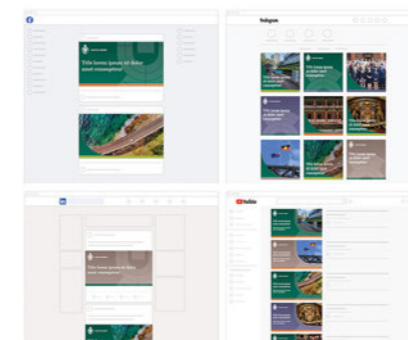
Title lorem ipsum sit dolor amet consequtitur

Instagram

Title lorem ipsum sit dolor amet consequtitur

Title lorem ipsum sit dolor amet consequtitur

Title lorem ipsum sit dolor amet consequtitur

Title lorem ipsum sit dolor amet consequtitur

Title lorem ipsum sit dolor amet consequtitur

Title lorem ipsum sit dolor amet consequtitur

in

Title lorem ipsum sit dolor amet consequtitur

YouTube

Title lorem ipsum sit dolor amet consequtitur

Title lorem ipsum sit dolor amet consequtitur

Title lorem ipsum sit dolor amet consequtitur

Title lorem ipsum sit dolor amet consequtitur